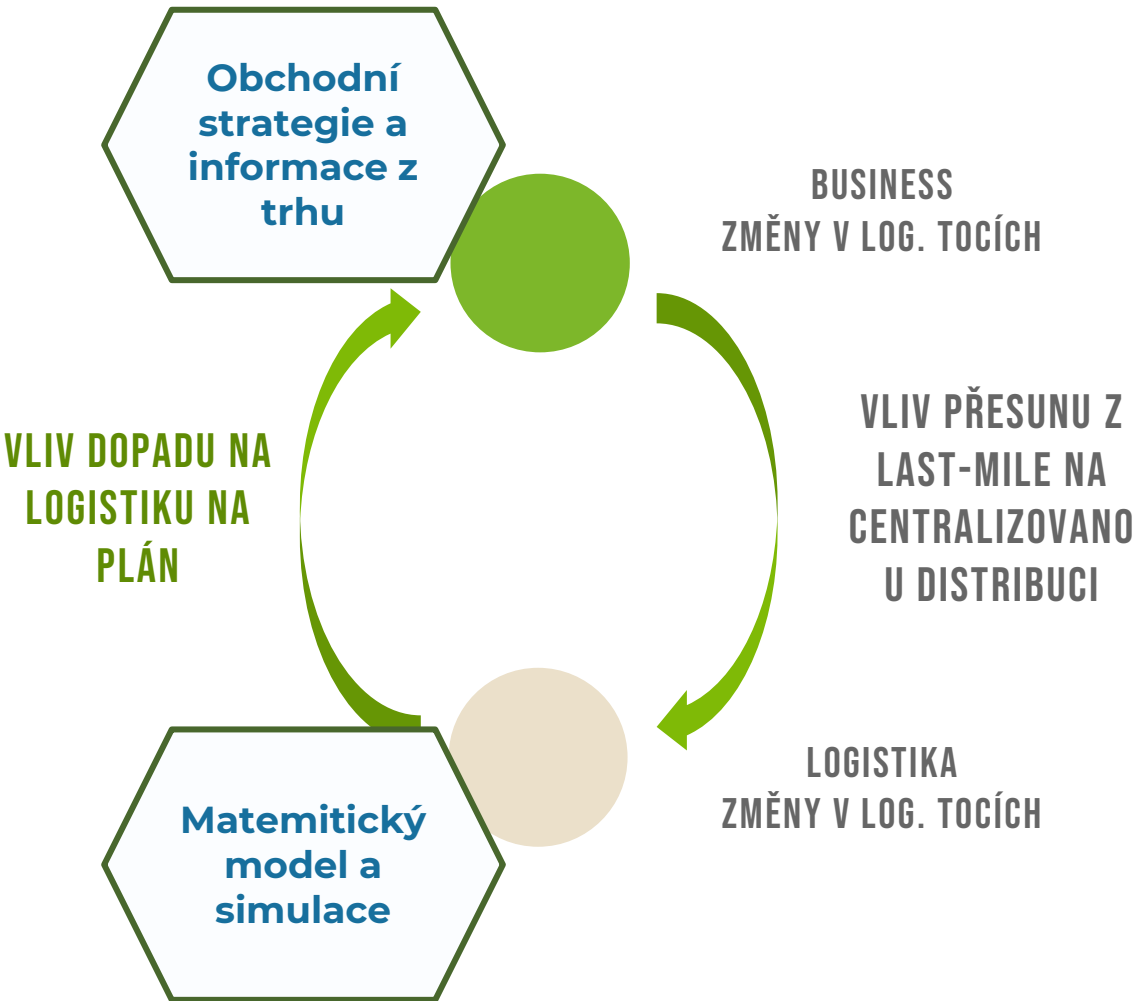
Obchodní strategie a informace z trhu

BUSINESS
ZMĚNY V LOG. TOCÍCH

VLIV PŘESUNU Z LAST-MILE NA CENTRALIZOVANOU DISTRIBUCI

VLIV DOPADU NA LOGISTIKU NA PLÁN

LOGISTIKA
ZMĚNY V LOG. TOCÍCH

Matemitický model a simulace